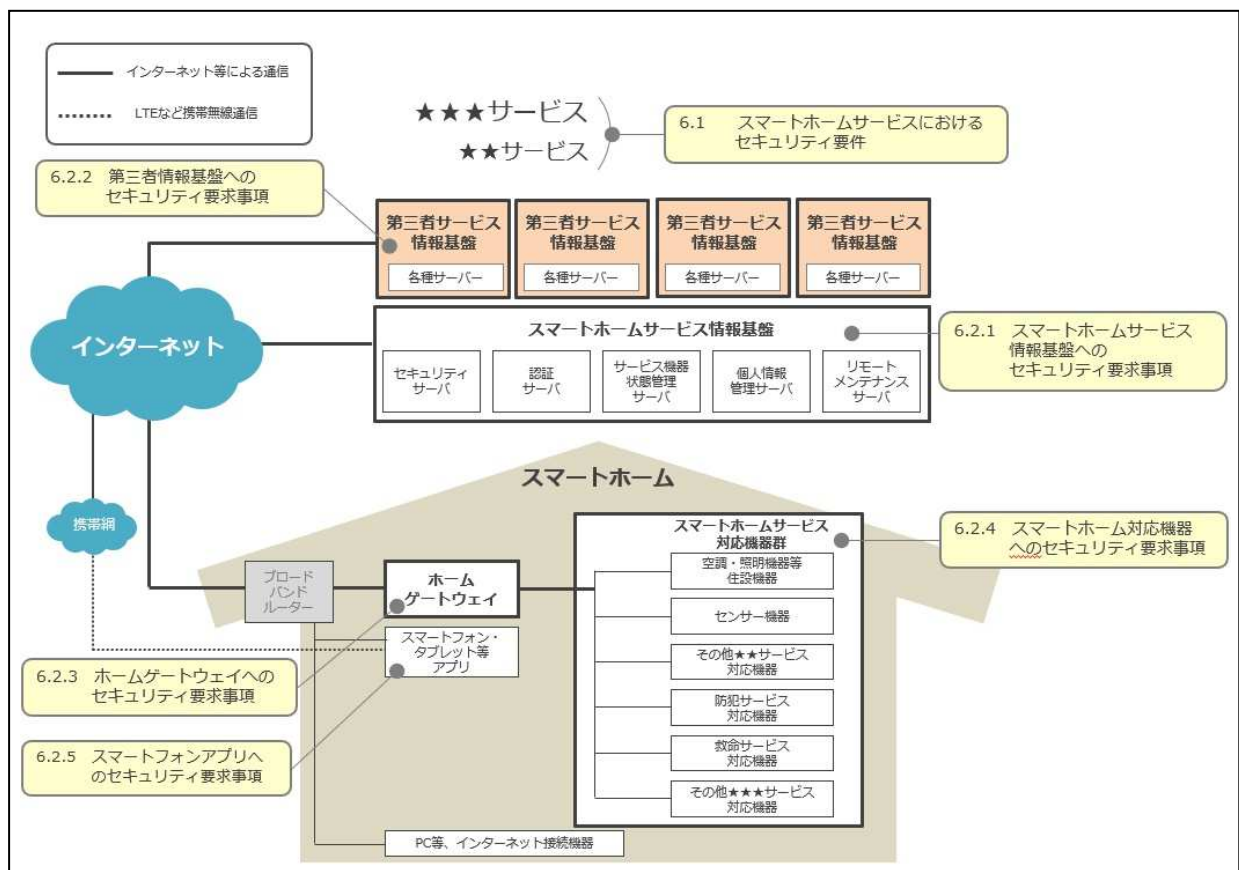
インターネット等による通信

LTEなど携帯無線通信

★★★サービス
★★サービス

6.1 スマートホームサービスにおける セキュリティ要件

6.2.2 第三者情報基盤への セキュリティ要求事項

第三者サービス 情報基盤
各種サーバー

第三者サービス 情報基盤
各種サーバー

第三者サービス 情報基盤
各種サーバー

第三者サービス 情報基盤
各種サーバー

インターネット

スマートホームサービス情報基盤

セキュリティ サーバ

認証 サーバ

サービス機器 状態管理 サーバ

個人情報 管理サーバ

リモート メンテナンス サーバ

6.2.1 スマートホームサービス 情報基盤への セキュリティ要求事項

スマートホーム

携帯網

スマートホームサービス 対応機器群

6.2.4 スマートホーム対応機器 へのセキュリティ要求事項

ブロード バンド ルーター

ホーム ゲートウェイ

空調・照明機器等 住設機器

センサー機器

その他★★サービス 対応機器

防犯サービス 対応機器

救命サービス 対応機器

その他★★★サービス 対応機器

スマートフォン・ タブレット等 アプリ

6.2.3 ホームゲートウェイへの セキュリティ要求事項

6.2.5 スマートフォンアプリへ のセキュリティ要求事項

PC等、インターネット接続機器